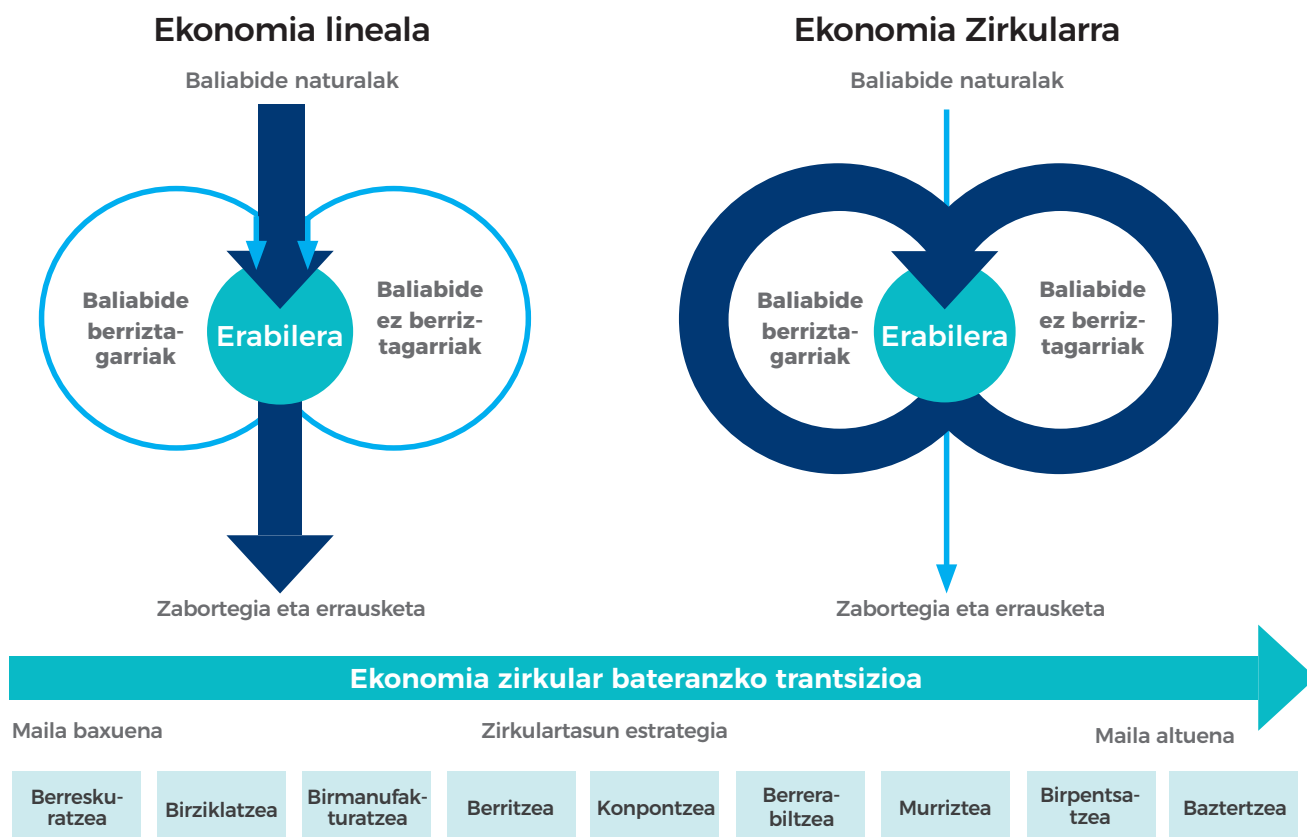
Ekonomia lineala

Baliabide naturalak

Baliabide berriztagarriak

Erabilera

Baliabide ez berriztagarriak

Zabortegia eta errausketa

Ekonomia Zirkularra

Baliabide naturalak

Baliabide berriztagarriak

Erabilera

Baliabide ez berriztagarriak

Zabortegia eta errausketa

Ekonomia zirkular bateranzko trantsizioa

Maila baxuena

Zirkulartasun estrategia

Maila altuena

| Berreskuratzea | Birziklatzea | Birmanufakturatzea | Berritzea | Konpontzea | Berrerabiltzea | Murriztea | Birpentsatzea | Baztertzea |
|---|---|---|---|---|---|---|---|---|